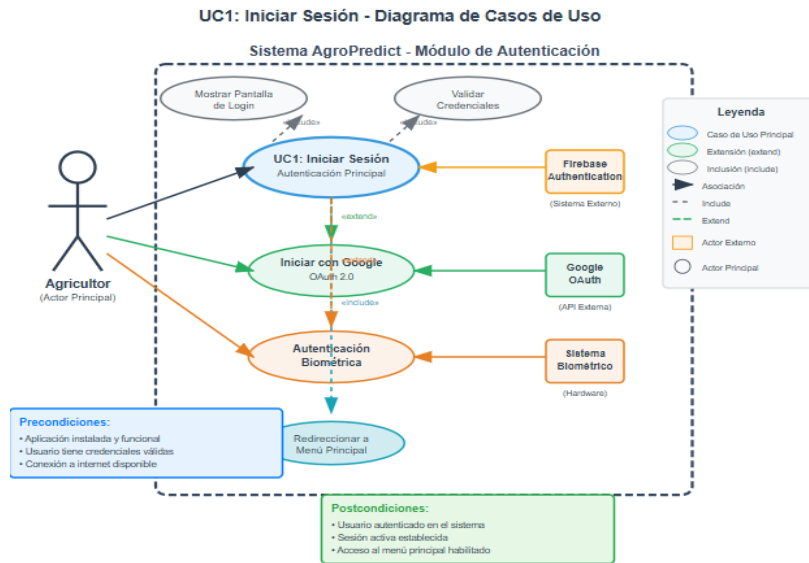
UC1: Iniciar Sesión - Diagrama de Casos de Uso

Sistema AgroPredict - Módulo de Autenticación

Mostrar Pantalla de Login

Validar Credenciales

«include»

«include»

UC1: Iniciar Sesión
Autenticación Principal

Firebase Authentication
(Sistema Externo)

«extend»

Agricultor
(Actor Principal)

Iniciar con Google
OAuth 2.0

Google OAuth
(API Externa)

«include»

Autenticación Biométrica

Sistema Biométrico
(Hardware)

Redireccionar a Menú Principal

Leyenda
Caso de Uso Principal
Extensión (extend)
Inclusión (include)
Asociación
Include
Extend
Actor Externo
Actor Principal

Precondiciones:
• Aplicación instalada y funcional
• Usuario tiene credenciales válidas
• Conexión a internet disponible

Postcondiciones:
• Usuario autenticado en el sistema
• Sesión activa establecida
• Acceso al menú principal habilitado